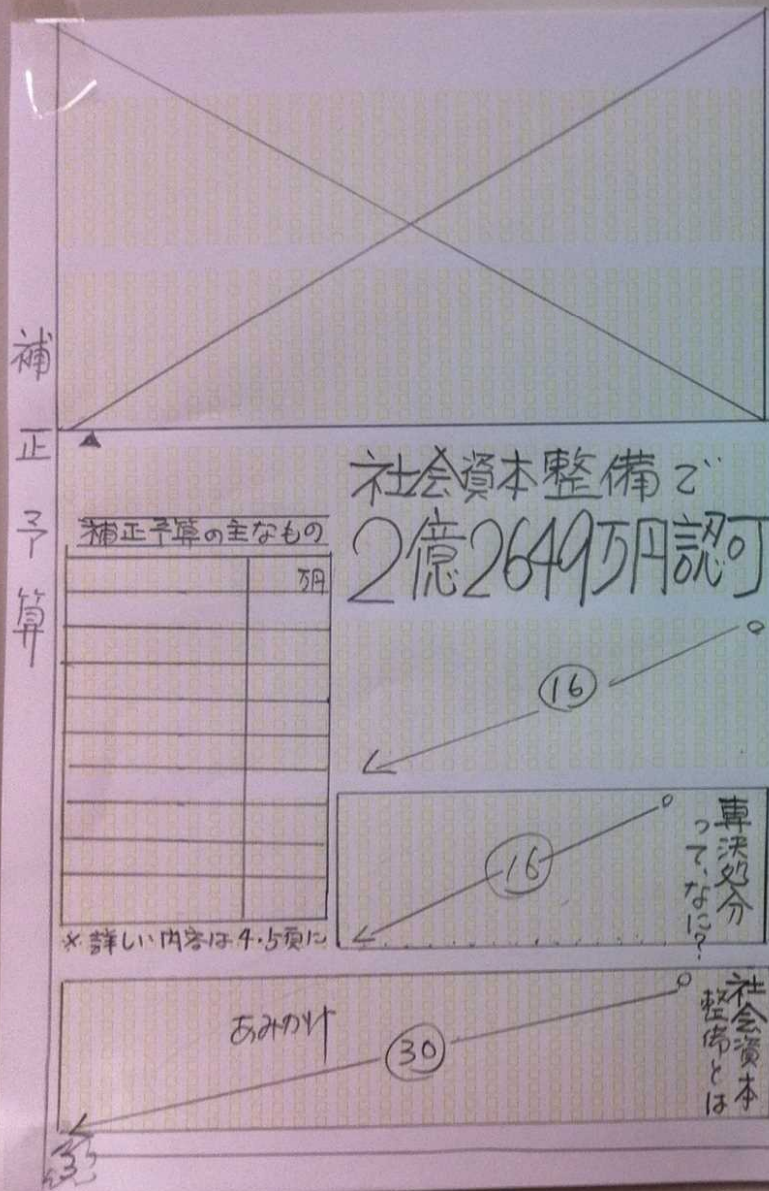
補正予算

社会資本整備で
2億2649万円認可

補正予算の主なもの

| | 万円 |
|---|---|
| | |
| | |
| | |
| | |
| | |
| | |
| | |
| | |
| | |
| | |

※詳しい内容は4・5頁に

16

16

専決処分って、なに?

あみかけ

30

社会資本整備とは